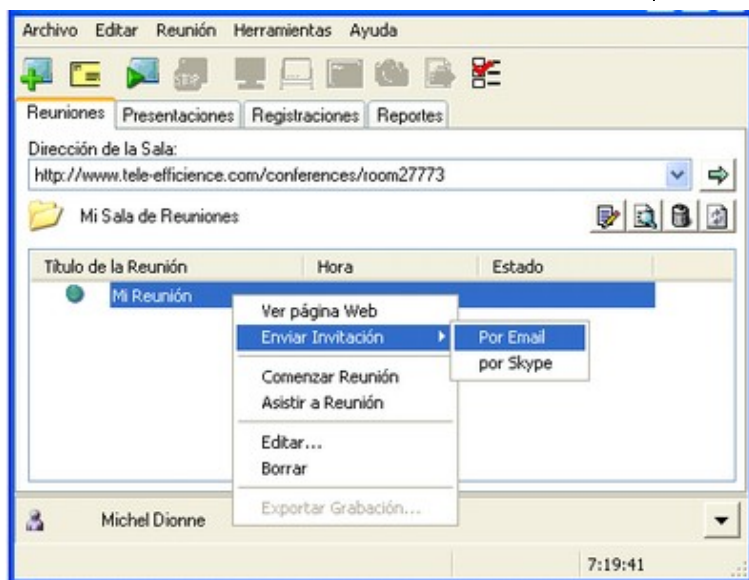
Archivo Editar Reunión Herramientas Ayuda

Reuniones Presentaciones Registraciones Reportes

Dirección de la Sala:

http://www.tele-efficience.com/conferences/room27773

Mi Sala de Reuniones

| Titulo de la Reunión | Hora | Estado |
|---|---|---|
| Mi Reunión | | |

Ver página Web
Enviar Invitación
Comenzar Reunión
Asistir a Reunión
Editar...
Borrar
Exportar Grabación...

Por Email
por Skype

Michel Dionne

7:19:41